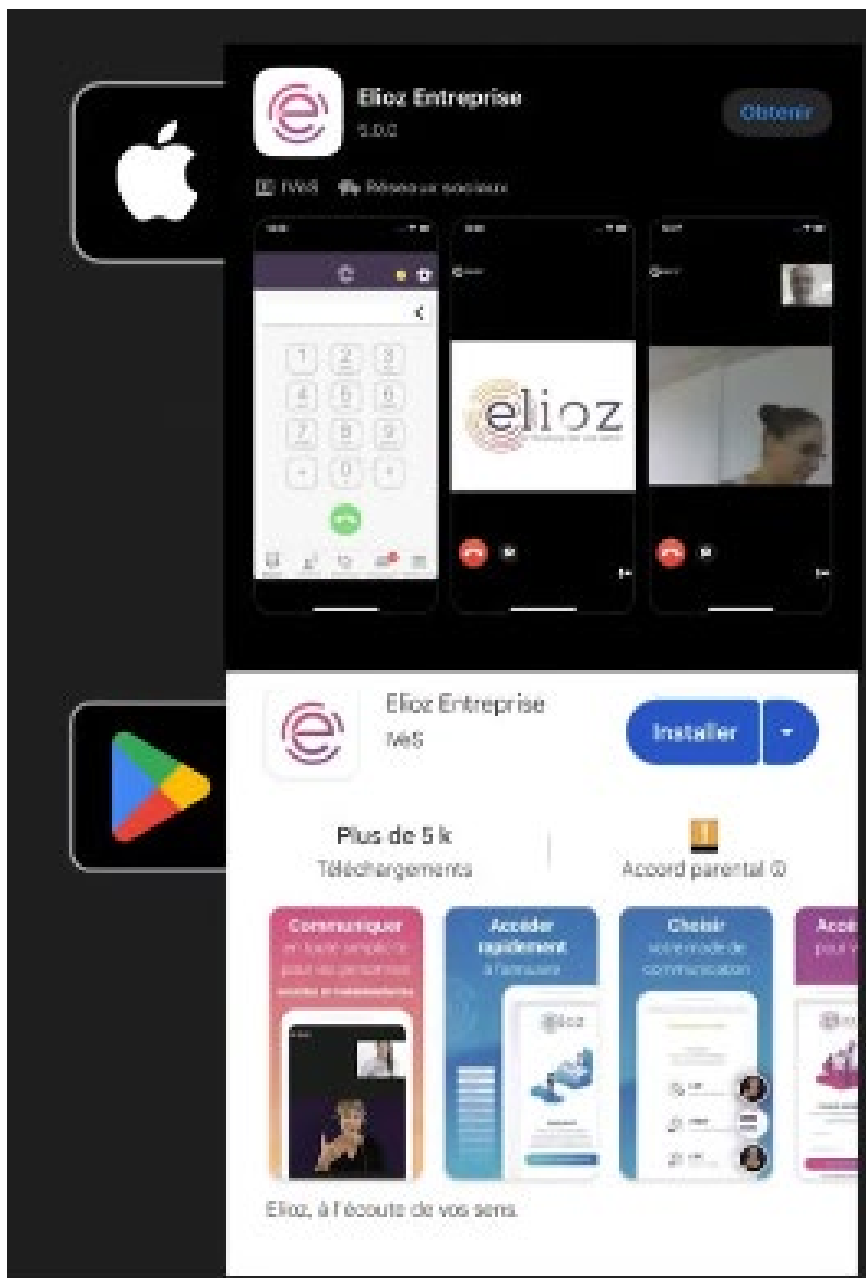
Elioz Entreprise
5.0.0

Obtenir

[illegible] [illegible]

1 2 3
4 5 6
7 8 9
* 0 #

elioz

Elioz Entreprise
MiiS

Installer

Plus de 5 k
Téléchargements

Accord parental ⓘ

Communiquer
en toute simplicité
pour vos personnes
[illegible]

Accéder
rapidement
à l'annuaire

Choisir
votre mode de
communication

Acc
pour v

Elioz, à l'écoute de vos sens.